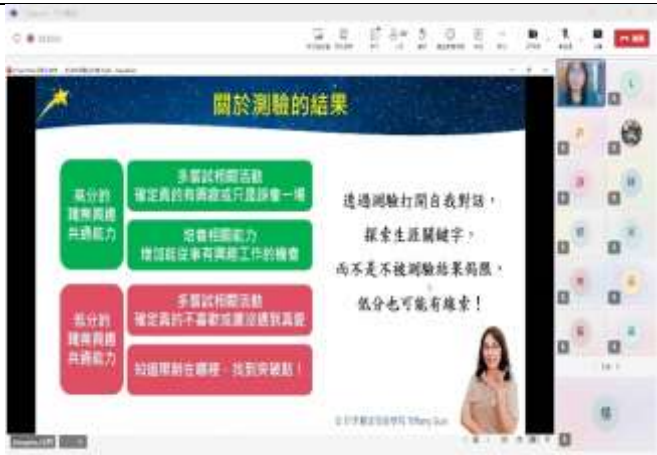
關於測驗的結果

高分的
職業興趣
共通能力

多嘗試相關活動
確定真的有興趣或只是誤會一場

培養相關能力
增加能從事有興趣工作的機會

低分的
職業興趣
共通能力

多嘗試相關活動
確定真的不喜歡或還沒遇到真愛

知道限制在哪裡，找到突破點！

透過測驗打開自我對話，
探索生涯關鍵字，
而不是不被測驗結果侷限，
低分也可能有線索！

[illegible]